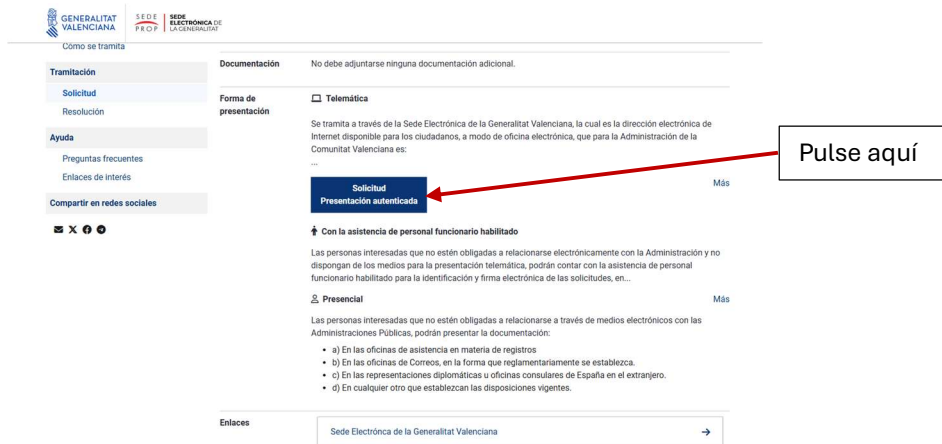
GENERALITAT VALENCIANA | SEDE PROP | SEDE ELECTRÓNICA DE LA GENERALITAT

Cómo se tramita

Tramitación

Solicitud

Resolución

Ayuda

Preguntas frecuentes

Enlaces de interés

Compartir en redes sociales

Documentación

No debe adjuntarse ninguna documentación adicional.

Forma de presentación

Telemática

Se tramita a través de la Sede Electrónica de la Generalitat Valenciana, la cual es la dirección electrónica de Internet disponible para los ciudadanos, a modo de oficina electrónica, que para la Administración de la Comunitat Valenciana es:

...

Solicitud
Presentación autenticada

Más

Pulse aquí

Con la asistencia de personal funcionario habilitado

Las personas interesadas que no estén obligadas a relacionarse electrónicamente con la Administración y no dispongan de los medios para la presentación telemática, podrán contar con la asistencia de personal funcionario habilitado para la identificación y firma electrónica de las solicitudes, en...

Presencial

Más

Las personas interesadas que no estén obligadas a relacionarse a través de medios electrónicos con las Administraciones Públicas, podrán presentar la documentación:

• a) En las oficinas de asistencia en materia de registros
• b) En las oficinas de Correos, en la forma que reglamentariamente se establezca.
• c) En las representaciones diplomáticas u oficinas consulares de España en el extranjero.
• d) En cualquier otro que establezcan las disposiciones vigentes.

Enlaces

Sede Electróncа de la Generalitat Valenciana